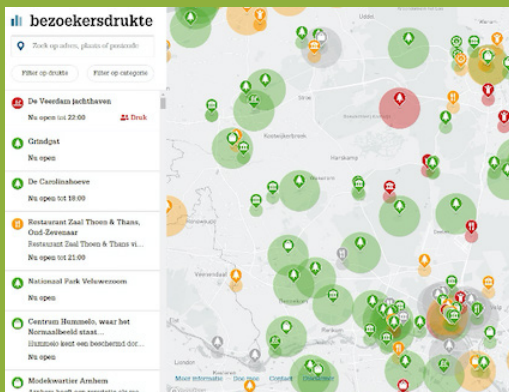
bezoekersdrukte

Zoek op adres, plaats of postcode

Filter op drukte

Filter op categorie

De Veerdam jachthaven

Nu open tot 22:00

Druk

Grindgat

Nu open

De Carolinahoeve

Nu open tot 18:00

Restaurant Zaal Thoen & Thans, Oud-Zevenaar

Restaurant Zaal Thoen & Thans vi...

Nu open tot 21:00

Nationaal Park Veluwezoom

Nu open

Centrum Hummelo, waar het Normaalbeeld staat...

Hummelo kent een beschermd dor...

Nu open

Modekwartier Arnhem

Harskamp

Veenendaal

London

Meer informatie

Doe mee

Contact

Disclaimer